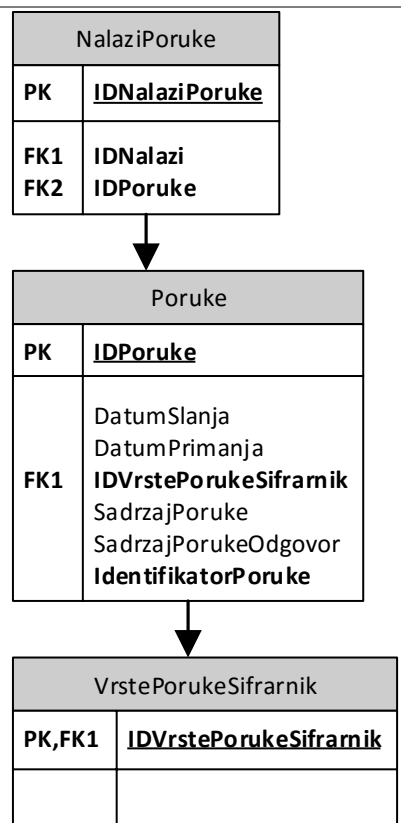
NalaziPoruke

| PK | IDNalaziPoruke |
|---|---|
| FK1 FK2 | IDNalazi IDPoruke |

Poruke

| PK | IDPoruke |
|---|---|
| FK1 | DatumSlanja DatumPrimanja IDVrstePorukeSifrarnik SadrzajPoruke SadrzajPorukeOdgovor IdentifikatorPoruke |

VrstePorukeSifrarnik

| PK,FK1 | IDVrstePorukeSifrarnik |
|---|---|
| | |